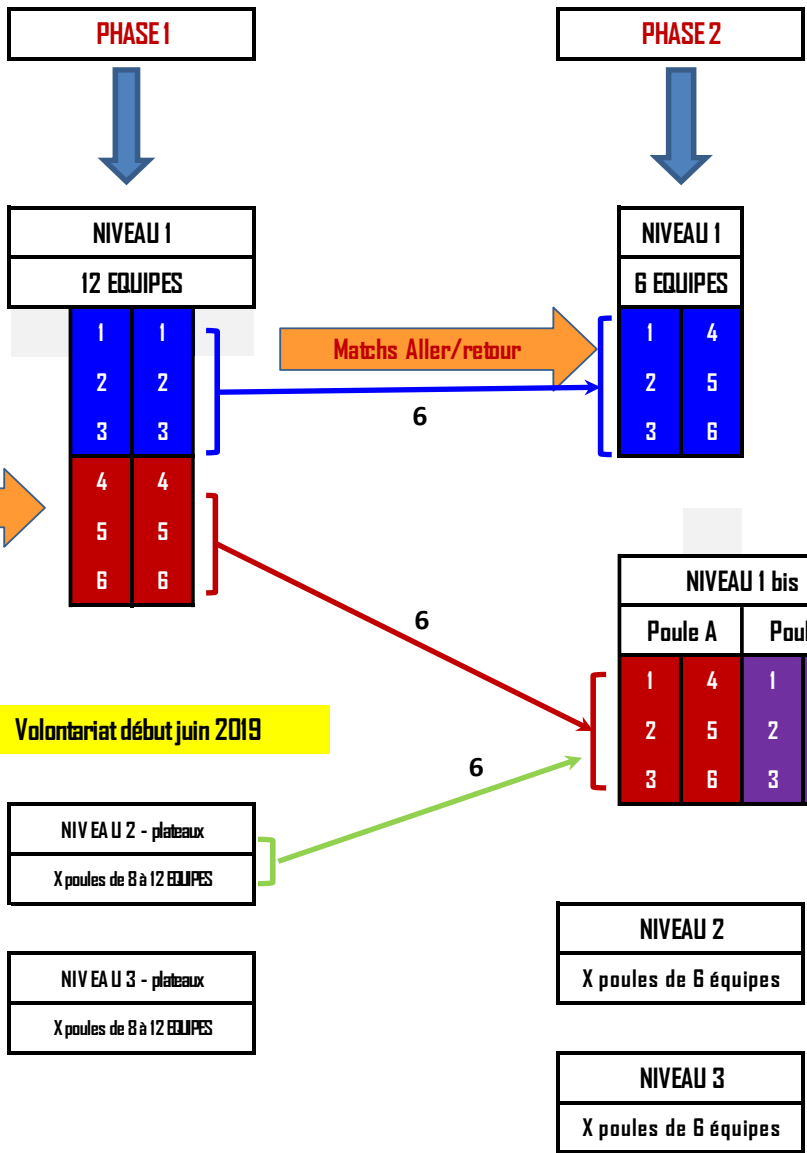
PHASE 1

PHASE 2

NIVEAU 1

12 EQUIPES

| 1 | 1 |
|---|---|
| 2 | 2 |
| 3 | 3 |
| 4 | 4 |
| 5 | 5 |
| 6 | 6 |

Matchs Aller/retour

6

NIVEAU 1

6 EQUIPES

| 1 | 4 |
|---|---|
| 2 | 5 |
| 3 | 6 |

6

NIVEAU 1 bis

| Poule A | | Poul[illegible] |
|---|---|---|
| 1 | 4 | 1 |
| 2 | 5 | 2 |
| 3 | 6 | 3 |

Volontariat début juin 2019

6

NIV EA U 2 - plateaux

X poules de 8 à 12 EQUIPES

NIV EA U 3 - plateaux

X poules de 8 à 12 EQUIPES

NIVEAU 2

X poules de 6 équipes

NIVEAU 3

X poules de 6 équipes